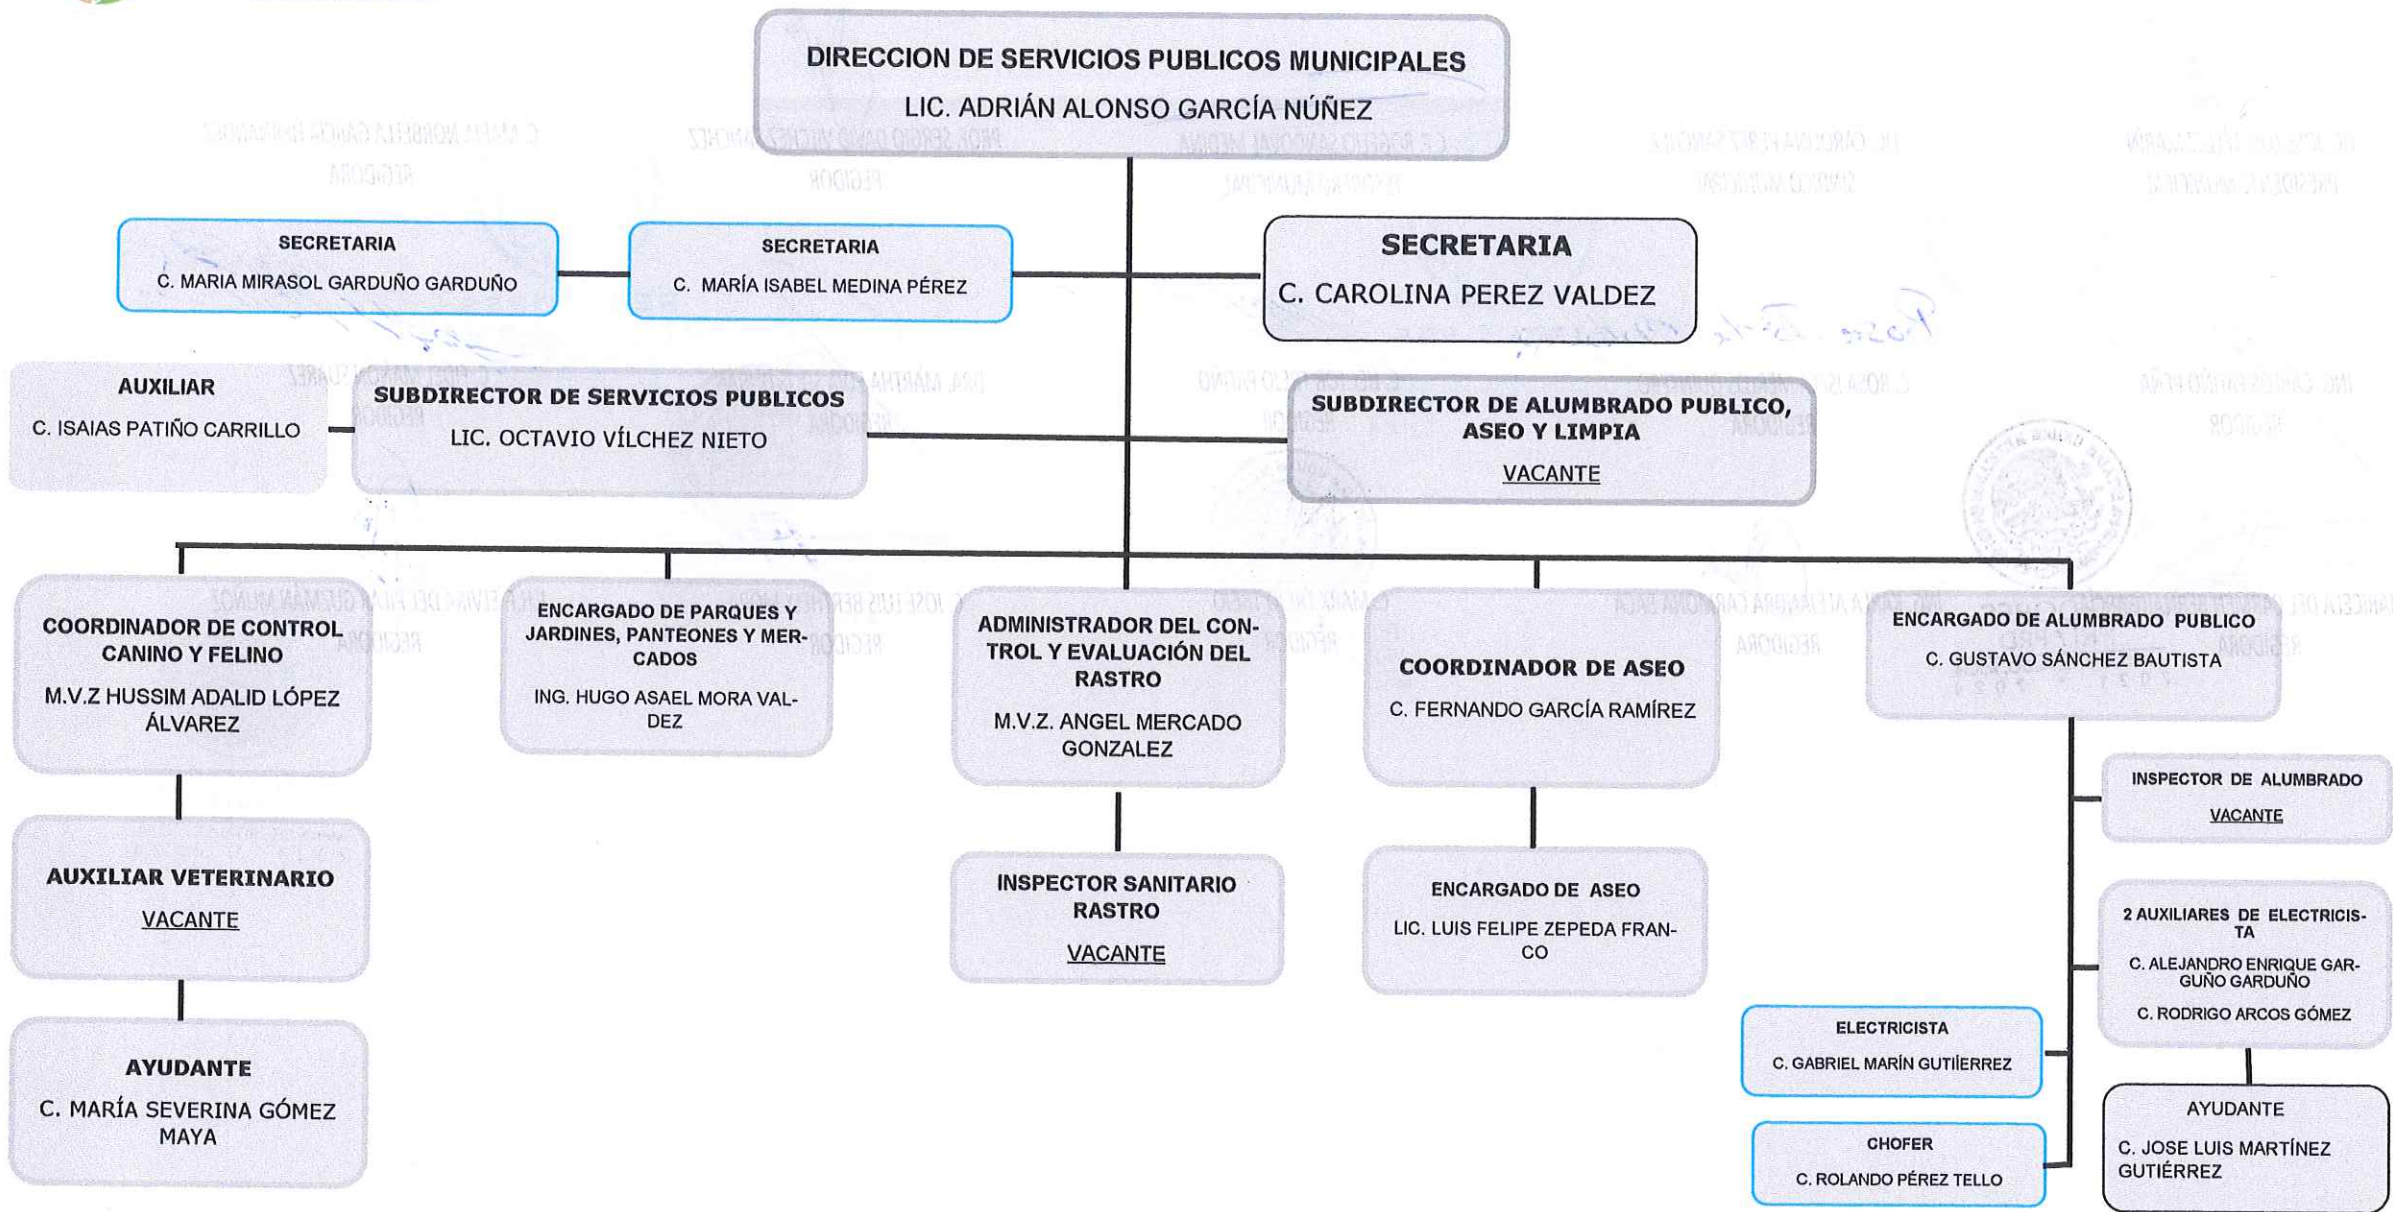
DIRECCION DE SERVICIOS PUBLICOS MUNICIPALES
LIC. ADRIÁN ALONSO GARCÍA NÚÑEZ

SECRETARIA
C. MARIA MIRASOL GARDUÑO GARDUÑO

SECRETARIA
C. MARÍA ISABEL MEDINA PÉREZ

SECRETARIA
C. CAROLINA PEREZ VALDEZ

AUXILIAR
C. ISAIAS PATIÑO CARRILLO

SUBDIRECTOR DE SERVICIOS PUBLICOS
LIC. OCTAVIO VÍLCHEZ NIETO

SUBDIRECTOR DE ALUMBRADO PUBLICO, ASEO Y LIMPIA
VACANTE

COORDINADOR DE CONTROL CANINO Y FELINO
M.V.Z HUSSIM ADALID LÓPEZ ÁLVAREZ

ENCARGADO DE PARQUES Y JARDINES, PANTEONES Y MERCADOS
ING. HUGO ASAEL MORA VALDEZ

ADMINISTRADOR DEL CONTROL Y EVALUACIÓN DEL RASTRO
M.V.Z. ANGEL MERCADO GONZALEZ

COORDINADOR DE ASEO
C. FERNANDO GARCÍA RAMÍREZ

ENCARGADO DE ALUMBRADO PUBLICO
C. GUSTAVO SÁNCHEZ BAUTISTA

INSPECTOR DE ALUMBRADO
VACANTE

AUXILIAR VETERINARIO
VACANTE

INSPECTOR SANITARIO RASTRO
VACANTE

ENCARGADO DE ASEO
LIC. LUIS FELIPE ZEPEDA FRANCO

2 AUXILIARES DE ELECTRICISTA
C. ALEJANDRO ENRIQUE GARGUÑO GARDUÑO
C. RODRIGO ARCOS GÓMEZ

ELECTRICISTA
C. GABRIEL MARÍN GUTIÉRREZ

AYUDANTE
C. MARÍA SEVERINA GÓMEZ MAYA

CHOFER
C. ROLANDO PÉREZ TELLO

AYUDANTE
C. JOSE LUIS MARTÍNEZ GUTIÉRREZ